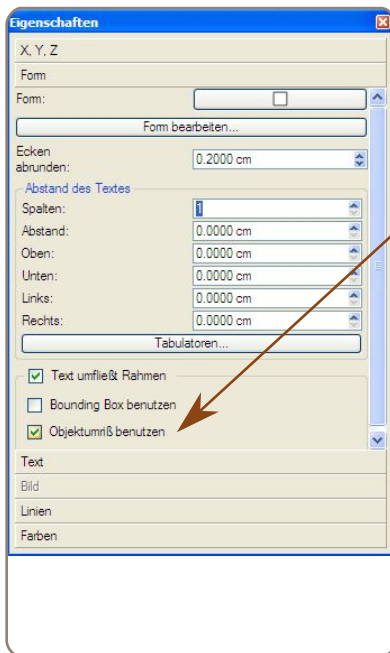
Eigenschaften

X, Y, Z

Form

Form:

Form bearbeiten...

Ecken abrunden: 0.2000 cm

Abstand des Textes

Spalten: 1

Abstand: 0.0000 cm

Oben: 0.0000 cm

Unten: 0.0000 cm

Links: 0.0000 cm

Rechts: 0.0000 cm

Tabulatoren...

Text umfließt Rahmen

Bounding Box benutzen

Objektumriß benutzen

Text

Bild

Linien

Farben